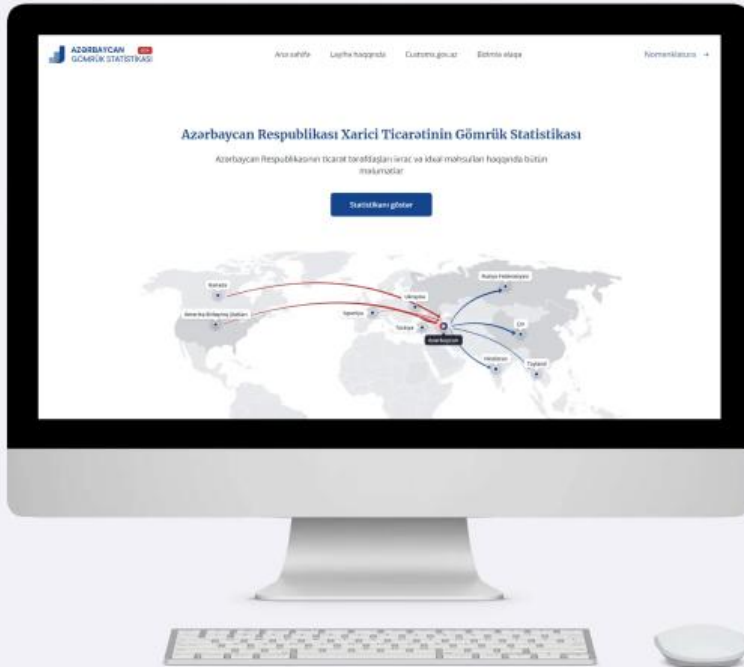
AZƏRBAYCAN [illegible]
GÖMRÜK STATİSTİKASI

Ana səhifə Layihə haqqında Customs.gov.az Bizimlə əlaqə

Nomenklatura →

Azərbaycan Respublikası Xarici Ticarətinin Gömrük Statistikası

Azərbaycan Respublikasının ticarət tərəfdaşları ixrac və idxal məhsulları haqqında bütün məlumatlar

Statistikanı göstər

Rusiya Federasiyası
Kanada
Ukrayna
Amerika Birləşmiş Ştatları
İspaniya
Çin
Türkiyə
Azərbaycan
Hindistan
Tayland